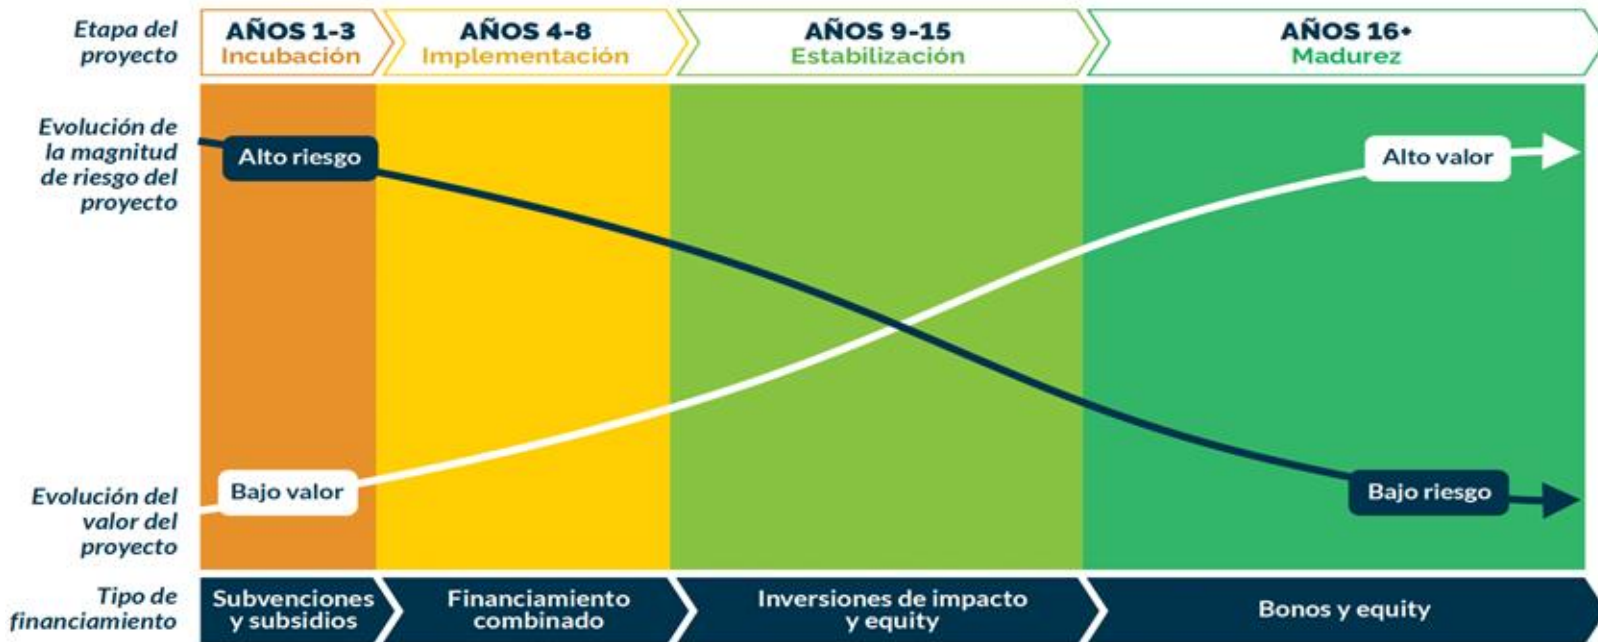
Etapa del proyecto

AÑOS 1-3
Incubación

AÑOS 4-8
Implementación

AÑOS 9-15
Estabilización

AÑOS 16+
Madurez

Evolución de la magnitud de riesgo del proyecto

Alto riesgo

Alto valor

Evolución del valor del proyecto

Bajo valor

Bajo riesgo

Tipo de financiamiento

Subvenciones y subsidios

Financiamiento combinado

Inversiones de impacto y equity

Bonos y equity